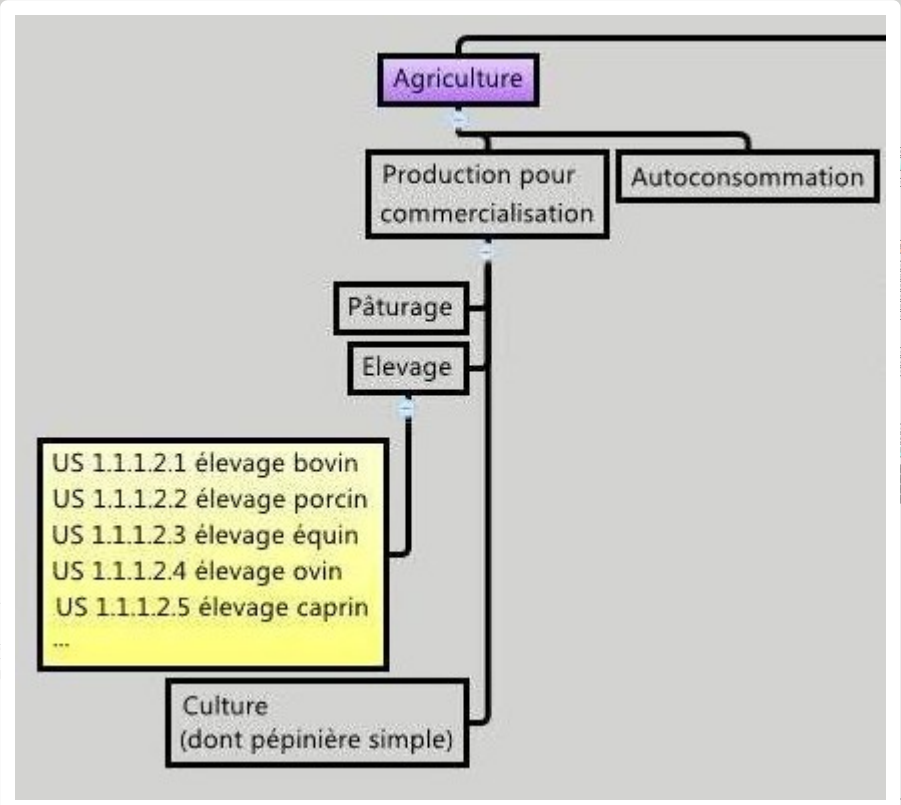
Agriculture

Production pour commercialisation

Autoconsommation

Pâturage

Elevage

US 1.1.1.2.1 élevage bovin
US 1.1.1.2.2 élevage porcin
US 1.1.1.2.3 élevage équin
US 1.1.1.2.4 élevage ovin
US 1.1.1.2.5 élevage caprin
...

Culture
(dont pépinière simple)